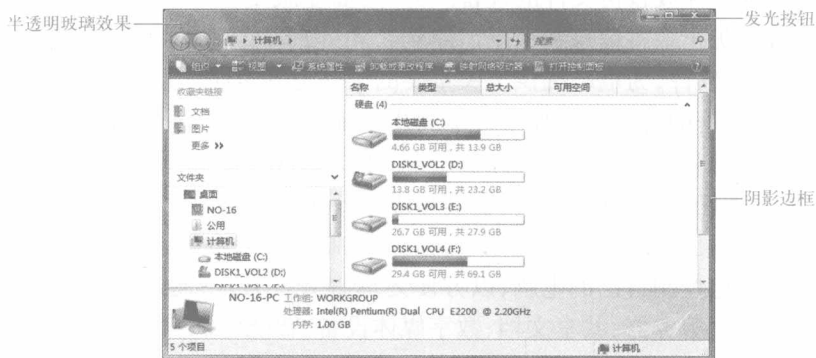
半透明玻璃效果

发光按钮

计算机

搜索

组织 ▼ 视图 ▼ 系统属性 卸载或更改程序 映射网络驱动器 打开控制面板

收藏夹链接

文档

图片

更多 »

文件夹

桌面

NO-16

公用

计算机

本地磁盘 (C:)

DISK1_VOL2 (D:)

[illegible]

名称 类型 总大小 可用空间

硬盘 (4)

本地磁盘 (C:)

4.66 GB 可用，共 13.9 GB

DISK1_VOL2 (D:)

13.8 GB 可用，共 23.2 GB

DISK1_VOL3 (E:)

26.7 GB 可用，共 27.9 GB

DISK1_VOL4 (F:)

29.4 GB 可用，共 69.1 GB

阴影边框

NO-16-PC 工作组: WORKGROUP

处理器: Intel(R) Pentium(R) Dual CPU E2200 @ 2.20GHz

内存: 1.00 GB

5 个项目

计算机